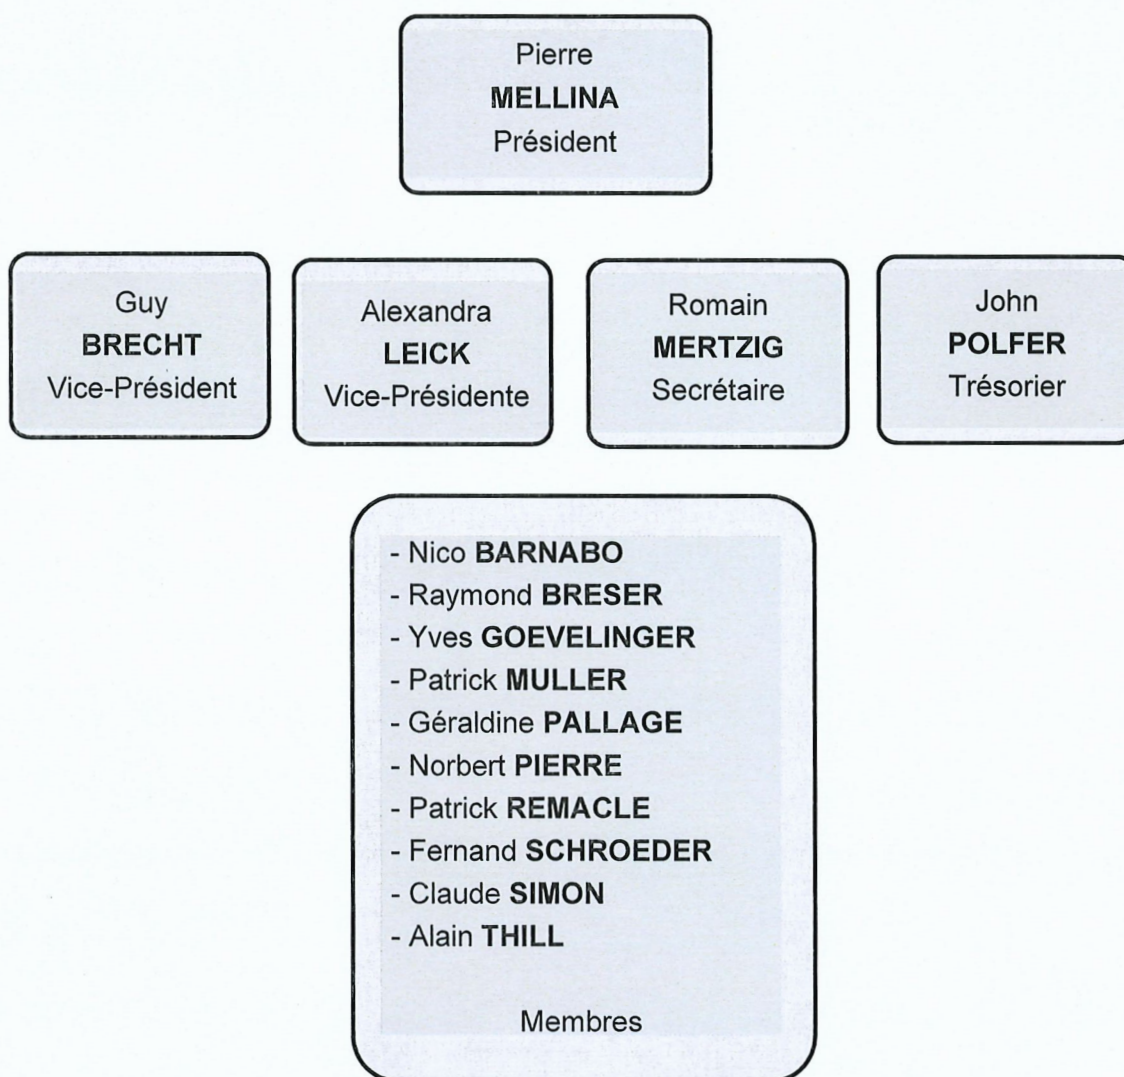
Pierre
MELLINA
Président

Guy
BRECHT
Vice-Président

Alexandra
LEICK
Vice-Présidente

Romain
MERTZIG
Secrétaire

John
POLFER
Trésorier

- Nico BARNABO
- Raymond BRESER
- Yves GOEVELINGER
- Patrick MULLER
- Géraldine PALLAGE
- Norbert PIERRE
- Patrick REMACLE
- Fernand SCHROEDER
- Claude SIMON
- Alain THILL

Membres